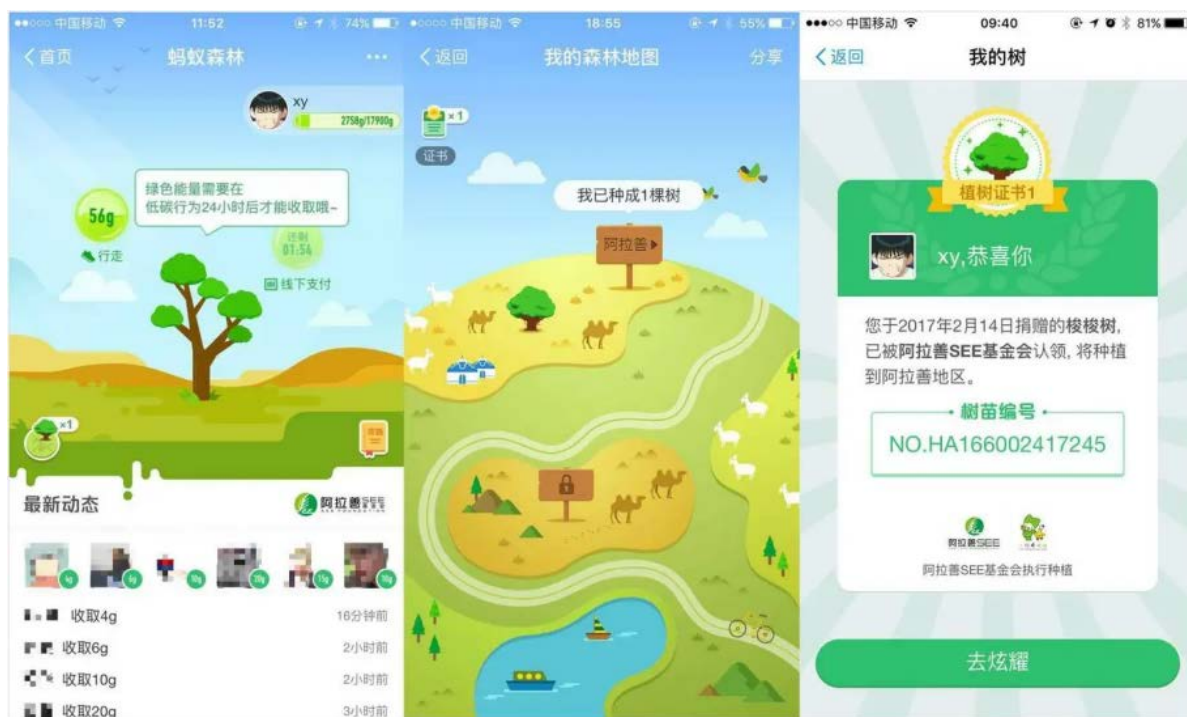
●●○○○ 中国移动 11:52 74%
〈首页 蚂蚁森林 ···
xy
2758g/17900g
绿色能量需要在低碳行为24小时后才能收取哦~
56g
行走
还剩 01:56
线下支付
×1
最新动态
阿拉善SEE
4g 6g 10g 20g 15g 10g
收取4g 16分钟前
收取6g 2小时前
收取10g 2小时前
收取20g 3小时前

●○○○○ 中国移动 18:55 55%
〈返回 我的森林地图 分享
×1
证书
我已种成1棵树
阿拉善

●●●○○ 中国移动 09:40 81%
〈返回 我的树
植树证书1
xy,恭喜你
您于2017年2月14日捐赠的梭梭树，已被阿拉善SEE基金会认领，将种植到阿拉善地区。
树苗编号
NO.HA166002417245
阿拉善SEE
阿拉善SEE基金会执行种植
去炫耀